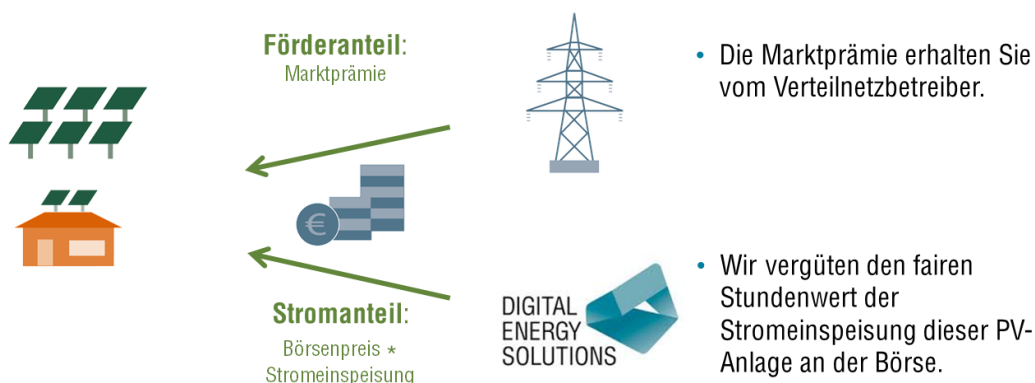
Förderanteil:
Marktprämie

• Die Marktprämie erhalten Sie vom Verteilnetzbetreiber.

€

Stromanteil:
Börsenpreis * Stromeinspeisung

DIGITAL ENERGY SOLUTIONS

• Wir vergüten den fairen Stundenwert der Stromeinspeisung dieser PV-Anlage an der Börse.